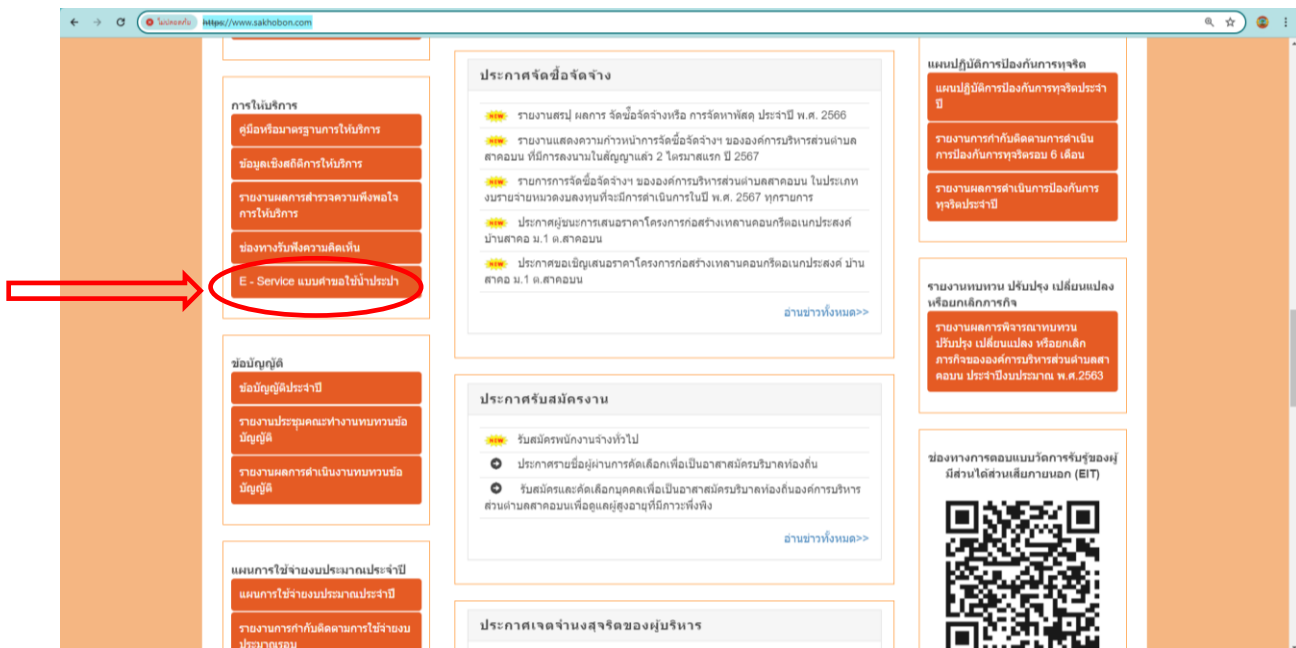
ไม่ปลอดภัย https://www.sakhobon.com

การให้บริการ
คู่มือหรือมาตรฐานการให้บริการ
ข้อมูลเชิงสถิติการให้บริการ
รายงานผลการสำรวจความพึงพอใจการให้บริการ
ช่องทางรับฟังความคิดเห็น
E - Service แบบคำขอใช้น้ำประปา

ข้อบัญญัติ
ข้อบัญญัติประจำปี
รายงานประชุมคณะทำงานทบทวนข้อบัญญัติ
รายงานผลการดำเนินงานทบทวนข้อบัญญัติ

แผนการใช้จ่ายงบประมาณประจำปี
แผนการใช้จ่ายงบประมาณประจำปี
รายงานการกำกับติดตามการใช้จ่ายงบประมาณรอบ

ประกาศจัดซื้อจัดจ้าง
NEW รายงานสรุป ผลการ จัดซื้อจัดจ้างหรือ การจัดหาพัสดุ ประจำปี พ.ศ. 2566
NEW รายงานแสดงความก้าวหน้าการจัดซื้อจัดจ้างฯ ขององค์การบริหารส่วนตำบลสาคอบน ที่มีการลงนามในสัญญาแล้ว 2 ไตรมาสแรก ปี 2567
NEW รายการการจัดซื้อจัดจ้างฯ ขององค์การบริหารส่วนตำบลสาคอบน ในประเภทงบรายจ่ายหมวดงบลงทุนที่จะมีการดำเนินการในปี พ.ศ. 2567 ทุกรายการ
NEW ประกาศผู้ชนะการเสนอราคาโครงการก่อสร้างเทลานคอนกรีตอเนกประสงค์ บ้านสาคอ ม.1 ต.สาคอบน
NEW ประกาศขอเชิญเสนอราคาโครงการก่อสร้างเทลานคอนกรีตอเนกประสงค์ บ้านสาคอ ม.1 ต.สาคอบน
อ่านข่าวทั้งหมด>>

ประกาศรับสมัครงาน
NEW รับสมัครพนักงานจ้างทั่วไป
ประกาศรายชื่อผู้ผ่านการคัดเลือกเพื่อเป็นอาสาสมัครบริบาลท้องถิ่น
รับสมัครและคัดเลือกบุคคลเพื่อเป็นอาสาสมัครบริบาลท้องถิ่นองค์การบริหารส่วนตำบลสาคอบนเพื่อดูแลผู้สูงอายุที่มีภาวะพึ่งพิง
อ่านข่าวทั้งหมด>>

ประกาศเจตจำนงสุจริตของผู้บริหาร

แผนปฏิบัติการป้องกันการทุจริต
แผนปฏิบัติการป้องกันการทุจริตประจำปี
รายงานการกำกับติดตามการดำเนินการป้องกันการทุจริตรอบ 6 เดือน
รายงานผลการดำเนินการป้องกันการทุจริตประจำปี

รายงานทบทวน ปรับปรุง เปลี่ยนแปลง หรือยกเลิกภารกิจ
รายงานผลการพิจารณาทบทวน ปรับปรุง เปลี่ยนแปลง หรือยกเลิกภารกิจขององค์การบริหารส่วนตำบลสาคอบน ประจำปีงบประมาณ พ.ศ.2563

ช่องทางการตอบแบบวัดการรับรู้ของผู้มีส่วนได้ส่วนเสียภายนอก (EIT)